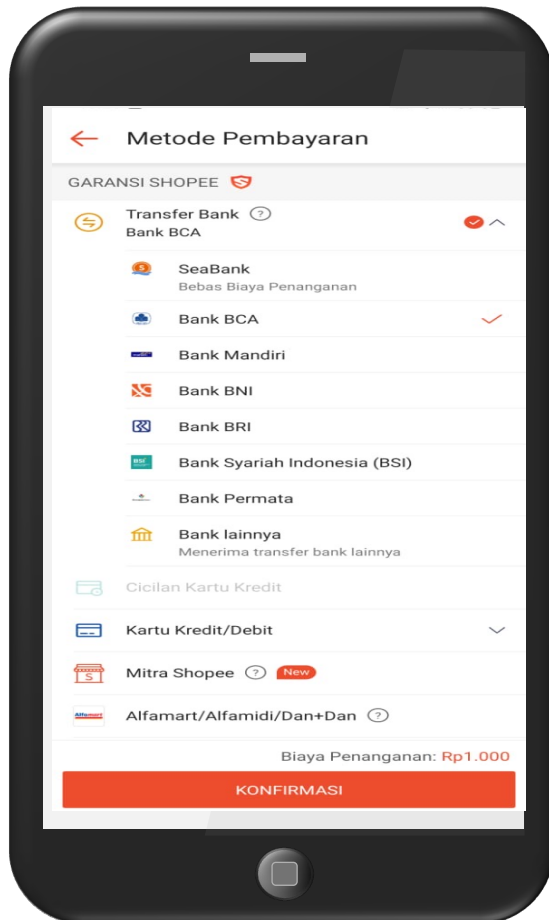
Metode Pembayaran

GARANSI SHOPEE

Transfer Bank ?
Bank BCA

SeaBank
Bebas Biaya Penanganan

Bank BCA

Bank Mandiri

Bank BNI

Bank BRI

Bank Syariah Indonesia (BSI)

Bank Permata

Bank lainnya
Menerima transfer bank lainnya

Cicilan Kartu Kredit

Kartu Kredit/Debit

Mitra Shopee ? New

Alfamart/Alfamidi/Dan+Dan ?

Biaya Penanganan: Rp1.000

KONFIRMASI